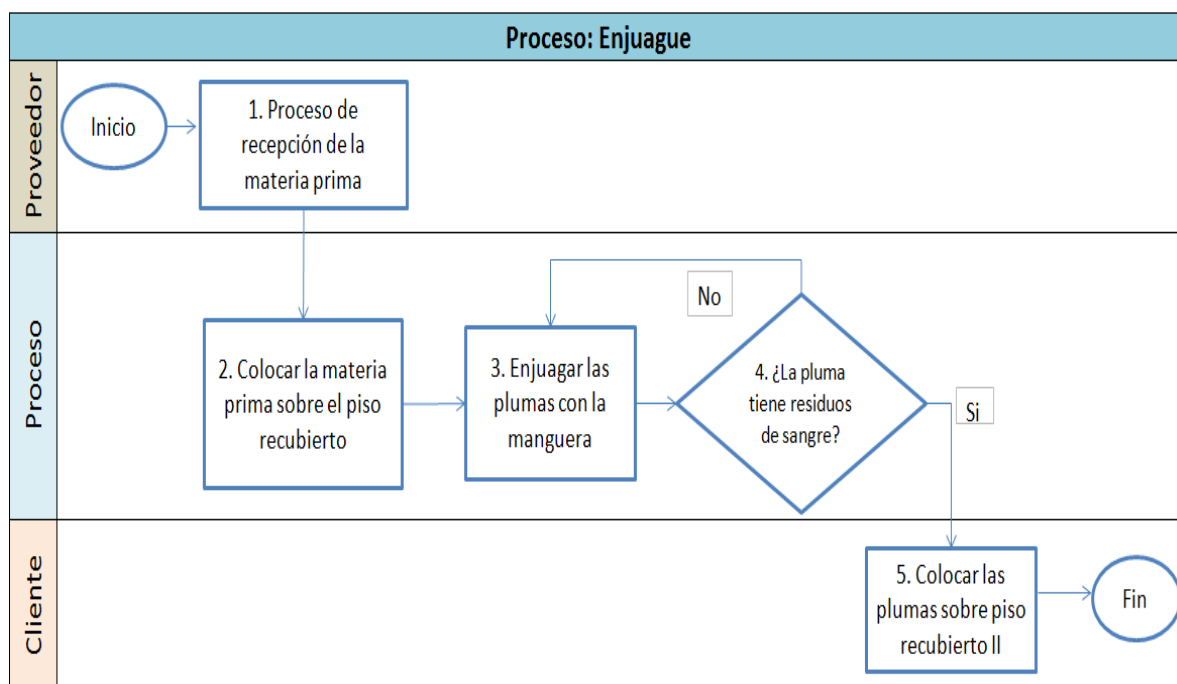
Proceso: Enjuague

Proveedor

Inicio

1. Proceso de recepción de la materia prima

Proceso

2. Colocar la materia prima sobre el piso recubierto

3. Enjuagar las plumas con la manguera

No

4. ¿La pluma tiene residuos de sangre?

Si

Cliente

5. Colocar las plumas sobre piso recubierto II

Fin